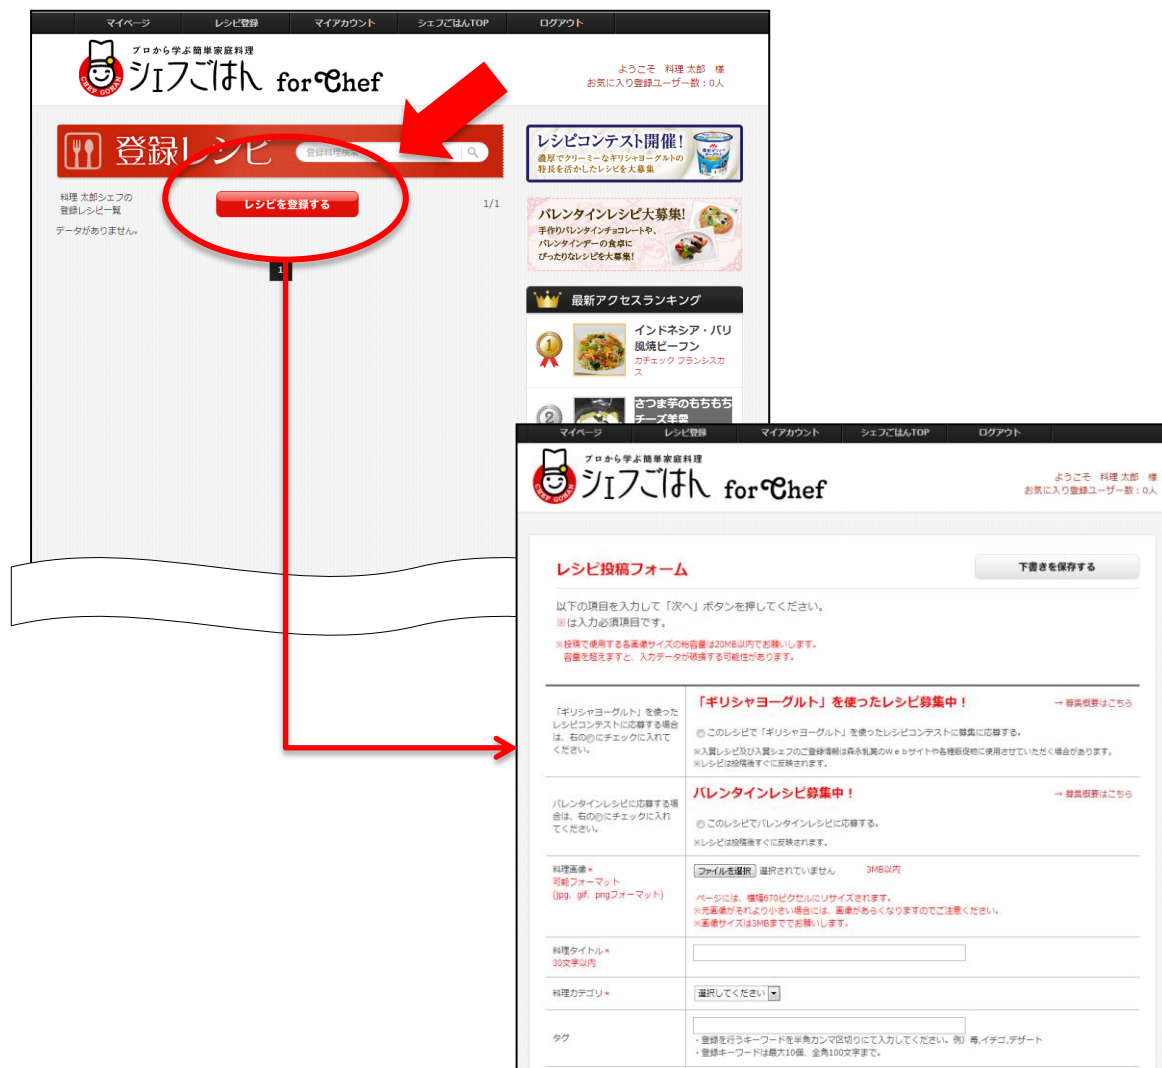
マイページ | レシピ登録 | マイアカウント | シェフごはんTOP | ログアウト

プロから学ぶ簡単家庭料理
シェフごはん for Chef
CHEF GOHAN

ようこそ 料理 太郎 様
お気に入り登録ユーザー数：0人

登録レシピ
登録料理検索

料理 太郎シェフの登録レシピ一覧
レシピを登録する
1/1
データがありません。
1

レシピコンテスト開催！
濃厚でクリーミーなギリシャヨーグルトの特長を活かしたレシピを大募集

バレンタインレシピ大募集！
手作りバレンタインチョコレートや、バレンタインデーの食卓にぴったりなレシピを大募集！

最新アクセスランキング
インドネシア・バリ風焼ビーフン
カチェック フランシスカス
さつま芋のもちもちチーズ羊羹

マイページ | レシピ登録 | マイアカウント | シェフごはんTOP | ログアウト

プロから学ぶ簡単家庭料理
シェフごはん for Chef
CHEF GOHAN

ようこそ 料理 太郎 様
お気に入り登録ユーザー数：0人

レシピ投稿フォーム
下書きを保存する

以下の項目を入力して「次へ」ボタンを押してください。
※は入力必須項目です。
※投稿で使用する各画像サイズの総容量は20MB以内でお願いします。
容量を超えますと、入力データが破損する可能性があります。

| | |
|---|---|
| 「ギリシャヨーグルト」を使ったレシピコンテストに応募する場合は、右の◎にチェックに入れてください。 | 「ギリシャヨーグルト」を使ったレシピ募集中！ → 募集概要はこちら<br>◎このレシピで「ギリシャヨーグルト」を使ったレシピコンテストに募集に応募する。<br>※入賞レシピ及び入賞シェフのご登録情報は森永乳業のWebサイトや各種販促物に使用させていただく場合があります。<br>※レシピは投稿後すぐに反映されます。 |
| バレンタインレシピに応募する場合は、右の◎にチェックに入れてください。 | バレンタインレシピ募集中！ → 募集概要はこちら<br>◎このレシピでバレンタインレシピに応募する。<br>※レシピは投稿後すぐに反映されます。 |
| 料理画像※<br>可能フォーマット<br>(jpg、gif、pngフォーマット) | ファイルを選択 選択されていません 3MB以内<br>ページには、横幅670ピクセルにリサイズされます。<br>※元画像がそれより小さい場合には、画像があらくなりますのでご注意ください。<br>※画像サイズは3MBまででお願いします。 |
| 料理タイトル※<br>30文字以内 | |
| 料理カテゴリ※ | 選択してください |
| タグ | ・登録を行うキーワードを半角カンマ区切りにて入力してください。例）苺,イチゴ,デザート<br>・登録キーワードは最大10個、全角100文字まで。 |